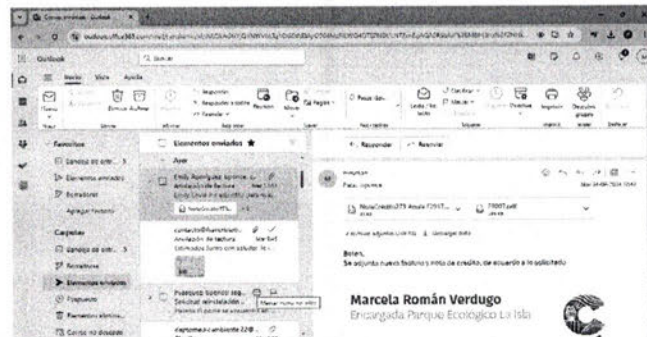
Outlook
Buscar
Inicio Vista Ayuda
Favoritos
Bandeja de entr... 5
Elementos enviados
Borradores
Agregar favorito
Carpetas
Bandeja de entr... 5
Borradores
Elementos enviados
Elementos enviados ★
Ayer
Emily Aguirre... Anulación de factura
contacto@... Anulación de factura
Estimados buenos días...
Pulsavía Gómez... Solicitud reinstalación
Marcar como no leído
Responder Reenviar
Boris,
Se adjunta nueva factura y nota de crédito, de acuerdo a lo solicitado
Marcela Román Verdugo
Encargada Parque Ecológico La Isla